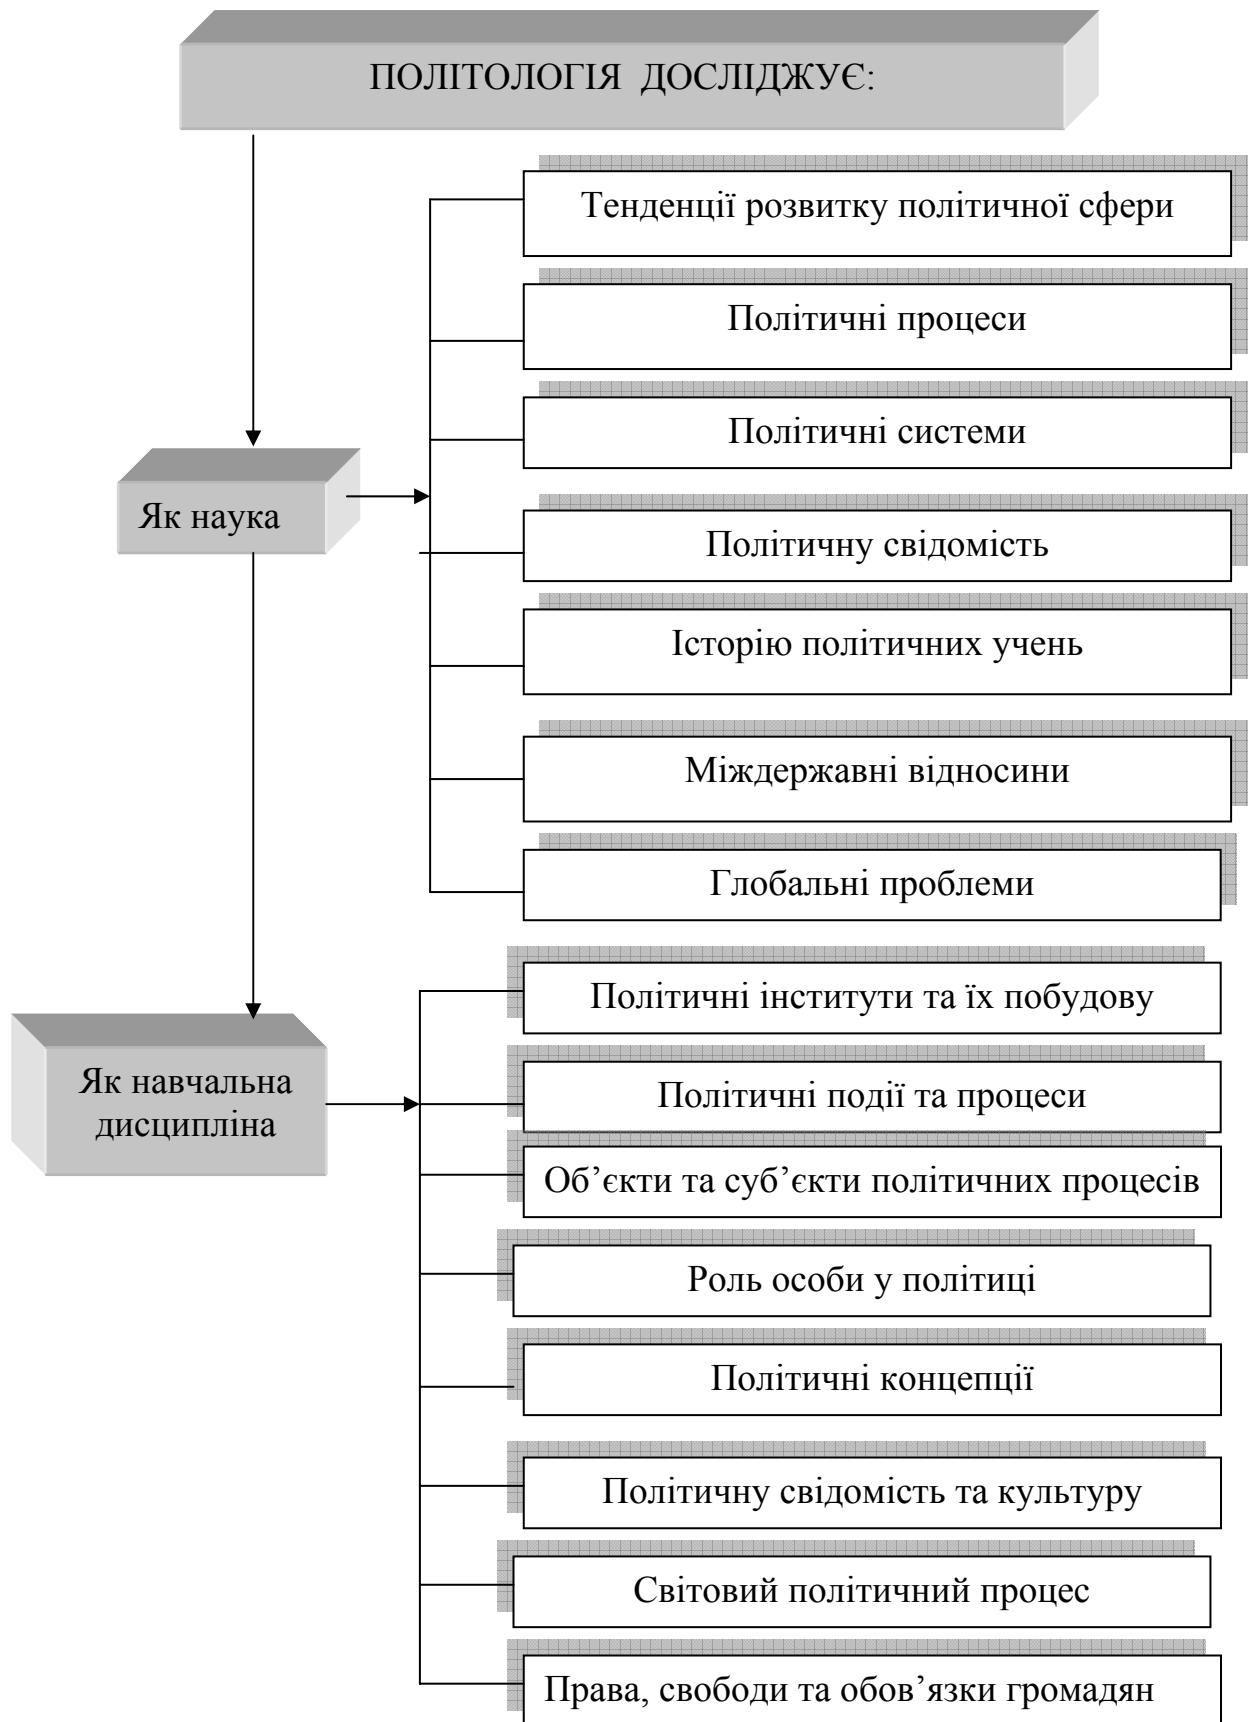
ПОЛІТОЛОГІЯ ДОСЛІДЖУЄ:

Як наука

Тенденції розвитку політичної сфери

Політичні процеси

Політичні системи

Політичну свідомість

Історію політичних учень

Міждержавні відносини

Глобальні проблеми

Як навчальна дисципліна

Політичні інститути та їх побудову

Політичні події та процеси

Об’єкти та суб’єкти політичних процесів

Роль особи у політиці

Політичні концепції

Політичну свідомість та культуру

Світовий політичний процес

Права, свободи та обов’язки громадян